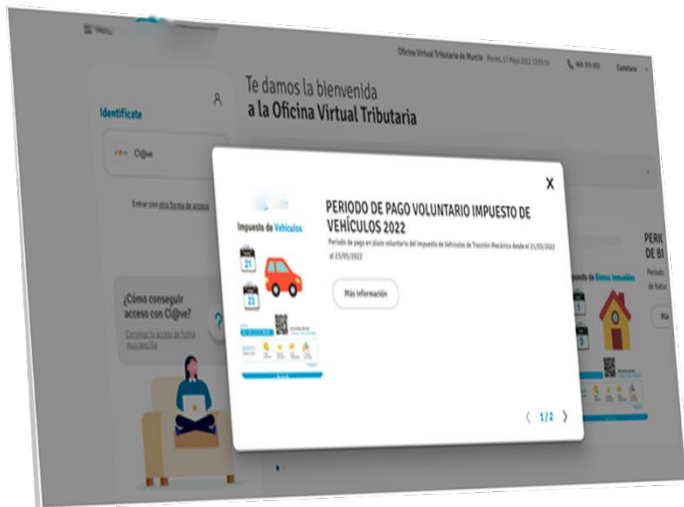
Oficina Virtual Tributaria de Murcia Martes, 17 Mayo 2022 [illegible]

Castellano

Identifícate

Cl@ve

Entrar con otra forma de acceso

¿Cómo conseguir acceso con Cl@ve?

Te damos la bienvenida a la Oficina Virtual Tributaria

Impuesto de Vehículos

21

23

PERIODO DE PAGO VOLUNTARIO IMPUESTO DE VEHÍCULOS 2022

Periodo de pago en plazo voluntario del Impuesto de Vehículos de Tracción Mecánica desde el 21/03/2022 al 23/05/2022

Más información

1/2

Impuesto de Bienes Inmuebles

PERIODO DE BI

Periodo de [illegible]

Más